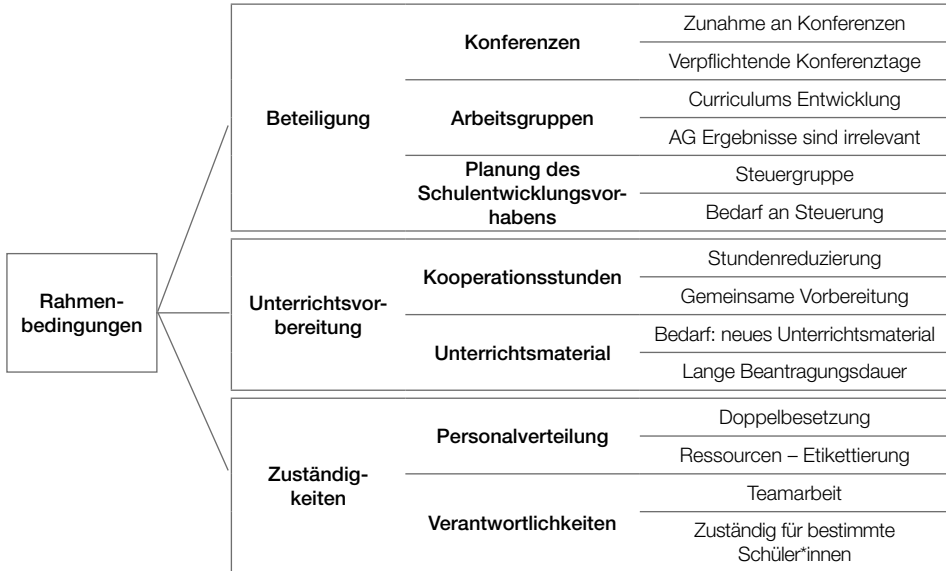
Rahmenbedingungen

Beteiligung

Konferenzen

Zunahme an Konferenzen

Verpflichtende Konferenztage

Arbeitsgruppen

Curriculums Entwicklung

AG Ergebnisse sind irrelevant

Planung des Schulentwicklungsvorhabens

Steuergruppe

Bedarf an Steuerung

Unterrichtsvorbereitung

Kooperationsstunden

Stundenreduzierung

Gemeinsame Vorbereitung

Unterrichtsmaterial

Bedarf: neues Unterrichtsmaterial

Lange Beantragungsdauer

Zuständigkeiten

Personalverteilung

Doppelbesetzung

Ressourcen – Etikettierung

Verantwortlichkeiten

Teamarbeit

Zuständig für bestimmte Schüler*innen